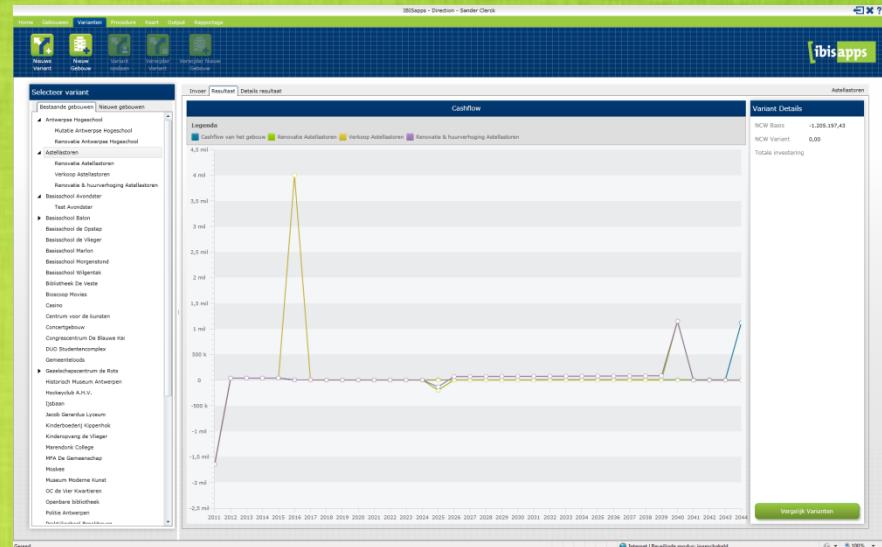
IBISapps - Direction - Sander Clerck

Home Gebouwen Varianten Procedure Kaart Output Rapportage

Nieuwe Variant
Nieuw Gebouw
Variant wissen
Verwijder Variant
Verwijder Nieuw Gebouw

ibisapps

Selecteer variant

Bestaande gebouwen Nieuwe gebouwen

Antwerpse Hogeschool
Mutatie Antwerpse Hogeschool
Renovatie Antwerpse Hogeschool
Astellastoren
Renovatie Astellastoren
Verkoop Astellastoren
Renovatie & huurverhoging Astellastoren
Basisschool Avondster
Test Avondster
Basisschool Balon
Basisschool de Opstap
Basisschool de Vlieger
Basisschool Marlon
Basisschool Morgenstond
Basisschool Wilgentak
Bibliotheek De Veste
Bioscoop Movies
Casino
Centrum voor de kunsten
Concertgebouw
Congrescentrum De Blauwe Kei
DUO Studentencomplex
Gemeentesloods
Gezelschapscentrum de Rots
Historisch Museum Antwerpen
Hockeyclub A.H.V.
IJsbaan
Jacob Generius Lyceum
Kinderboederij Kippenhok
Kinderopvang de Vlieger
Marendonk College
MFA De Gemeenschap
Moskee
Museum Moderne Kunst
OC de Vier Kwartieren
Openbare bibliotheek
Politie Antwerpen
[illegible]

Invoer Resultaat Details resultaat

Astellastoren

Cashflow

Legenda
Cashflow van het gebouw Renovatie Astellastoren Verkoop Astellastoren Renovatie & huurverhoging Astellastoren

4,5 mil
4 mil
3,5 mil
3 mil
2,5 mil
2 mil
1,5 mil
1 mil
500 k
0
-500 k
-1 mil
-1,5 mil
-2 mil
-2,5 mil

2011 2012 2013 2014 2015 2016 2017 2018 2019 2020 2021 2022 2023 2024 2025 2026 2027 2028 2029 2030 2031 2032 2033 2034 2035 2036 2037 2038 2039 2040 2041 2042 2043 2044

Variant Details

NCW Basis -1.205.197,43
NCW Variant 0,00
Totale investering

Vergelijk Varianten

Gereed
Internet | Beveiligde modus: ingeschakeld
100%